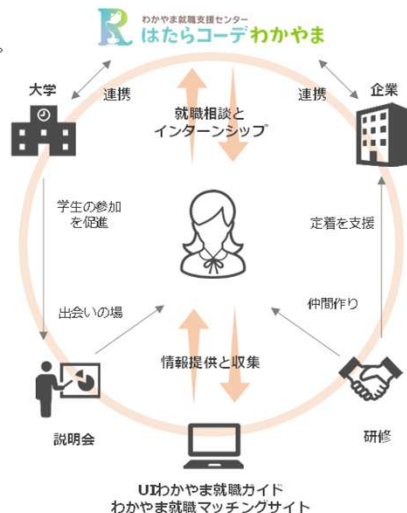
わかやま就職支援センター
はたらコーデわかやま

大学

連携

就職相談と
インターンシップ

連携

企業

学生の参加
を促進

定着を支援

出会いの場

仲間作り

情報提供と収集

説明会

研修

UIわかやま就職ガイド
わかやま就職マッチングサイト